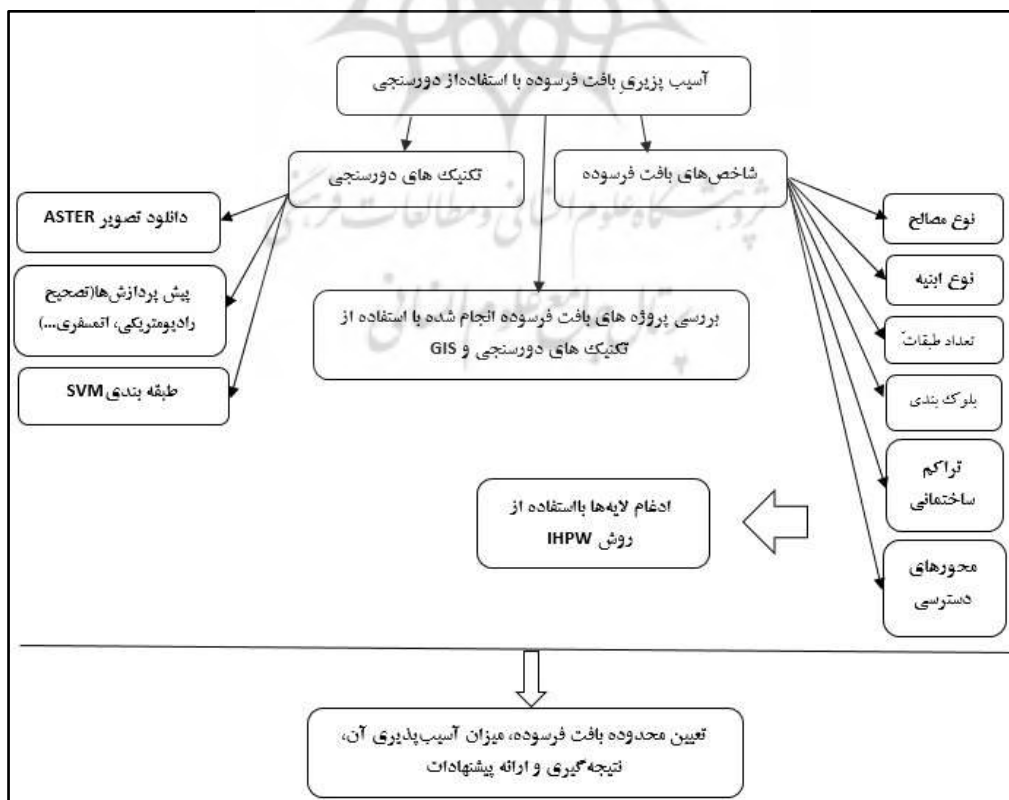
آسیب پذیری بافت فرسوده با استفاده‌از دورسنجی

تکنیک های دورسنجی

شاخص‌های بافت فرسوده

دانلود تصویر ASTER

پیش پردازش‌ها(تصحیح رادیومتریکی، اتمسفری،...)

طبقه بندی SVM

بررسی پروژه های بافت فرسوده انجام شده با استفاده از تکنیک های دورسنجی و GIS

نوع مصالح

نوع ابنیه

تعداد طبقات

بلوک بندی

تراکم ساختمانی

محورهای دسترسی

ادغام لایه‌ها بااستفاده از روش IHPW

تعیین محدوده بافت فرسوده، میزان آسیب‌پذیری آن، نتیجه‌گیری و ارائه پیشنهادات